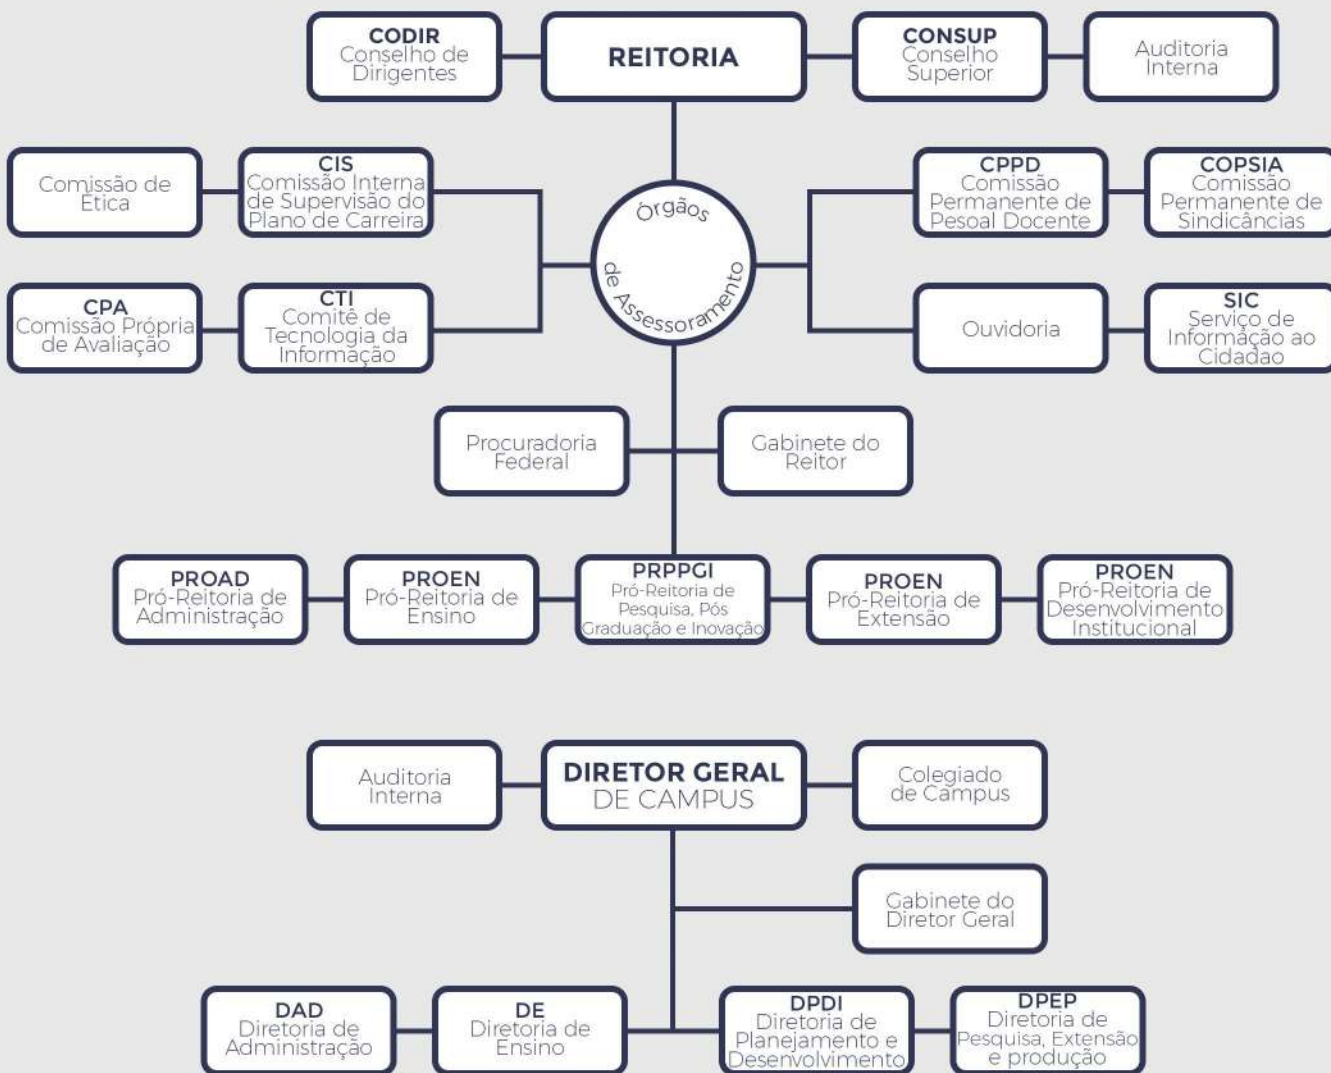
CODIR
Conselho de Dirigentes

REITORIA

CONSUP
Conselho Superior

Auditoria Interna

Comissão de Ética

CIS
Comissão Interna de Supervisão do Plano de Carreira

Órgãos de Assessoramento

CPPD
Comissão Permanente de Pesoal Docente

COPSIA
Comissão Permanente de Sindicâncias

CPA
Comissão Própria de Avaliação

CTI
Comitê de Tecnologia da Informação

Ouvidoria

SIC
Serviço de Informação ao Cidadão

Procuradoria Federal

Gabinete do Reitor

PROAD
Pró-Reitoria de Administração

PROEN
Pró-Reitoria de Ensino

PRPPGI
Pró-Reitoria de Pesquisa, Pós Graduação e Inovação

PROEN
Pró-Reitoria de Extensão

PROEN
Pró-Reitoria de Desenvolvimento Institucional

Auditoria Interna

DIRETOR GERAL DE CAMPUS

Colegiado de Campus

Gabinete do Diretor Geral

DAD
Diretoria de Administração

DE
Diretoria de Ensino

DPDI
Diretoria de Planejamento e Desenvolvimento

DPEP
Diretoria de Pesquisa, Extensão e produção